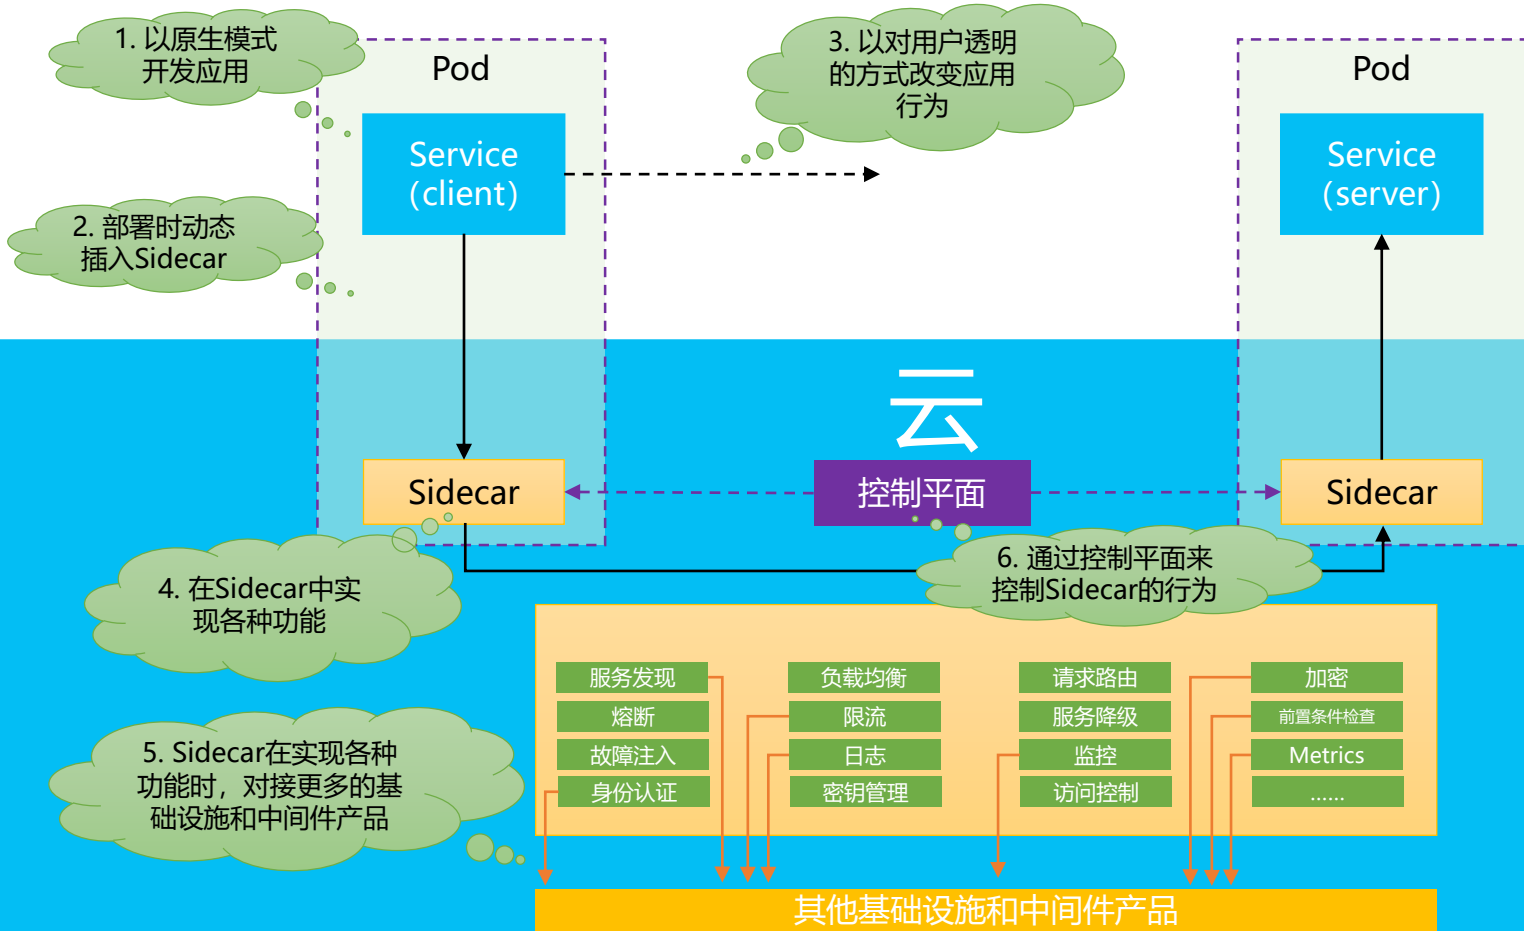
1. 以原生模式开发应用

Pod

Service
(client)

3. 以对用户透明的方式改变应用行为

Pod

Service
(server)

2. 部署时动态插入Sidecar

云

Sidecar

控制平面

Sidecar

6. 通过控制平面来控制Sidecar的行为

4. 在Sidecar中实现各种功能

| 服务发现 | 负载均衡 | 请求路由 | 加密 |
|---|---|---|---|
| 熔断 | 限流 | 服务降级 | 前置条件检查 |
| 故障注入 | 日志 | 监控 | Metrics |
| 身份认证 | 密钥管理 | 访问控制 | ...... |

5. Sidecar在实现各种功能时，对接更多的基础设施和中间件产品

其他基础设施和中间件产品